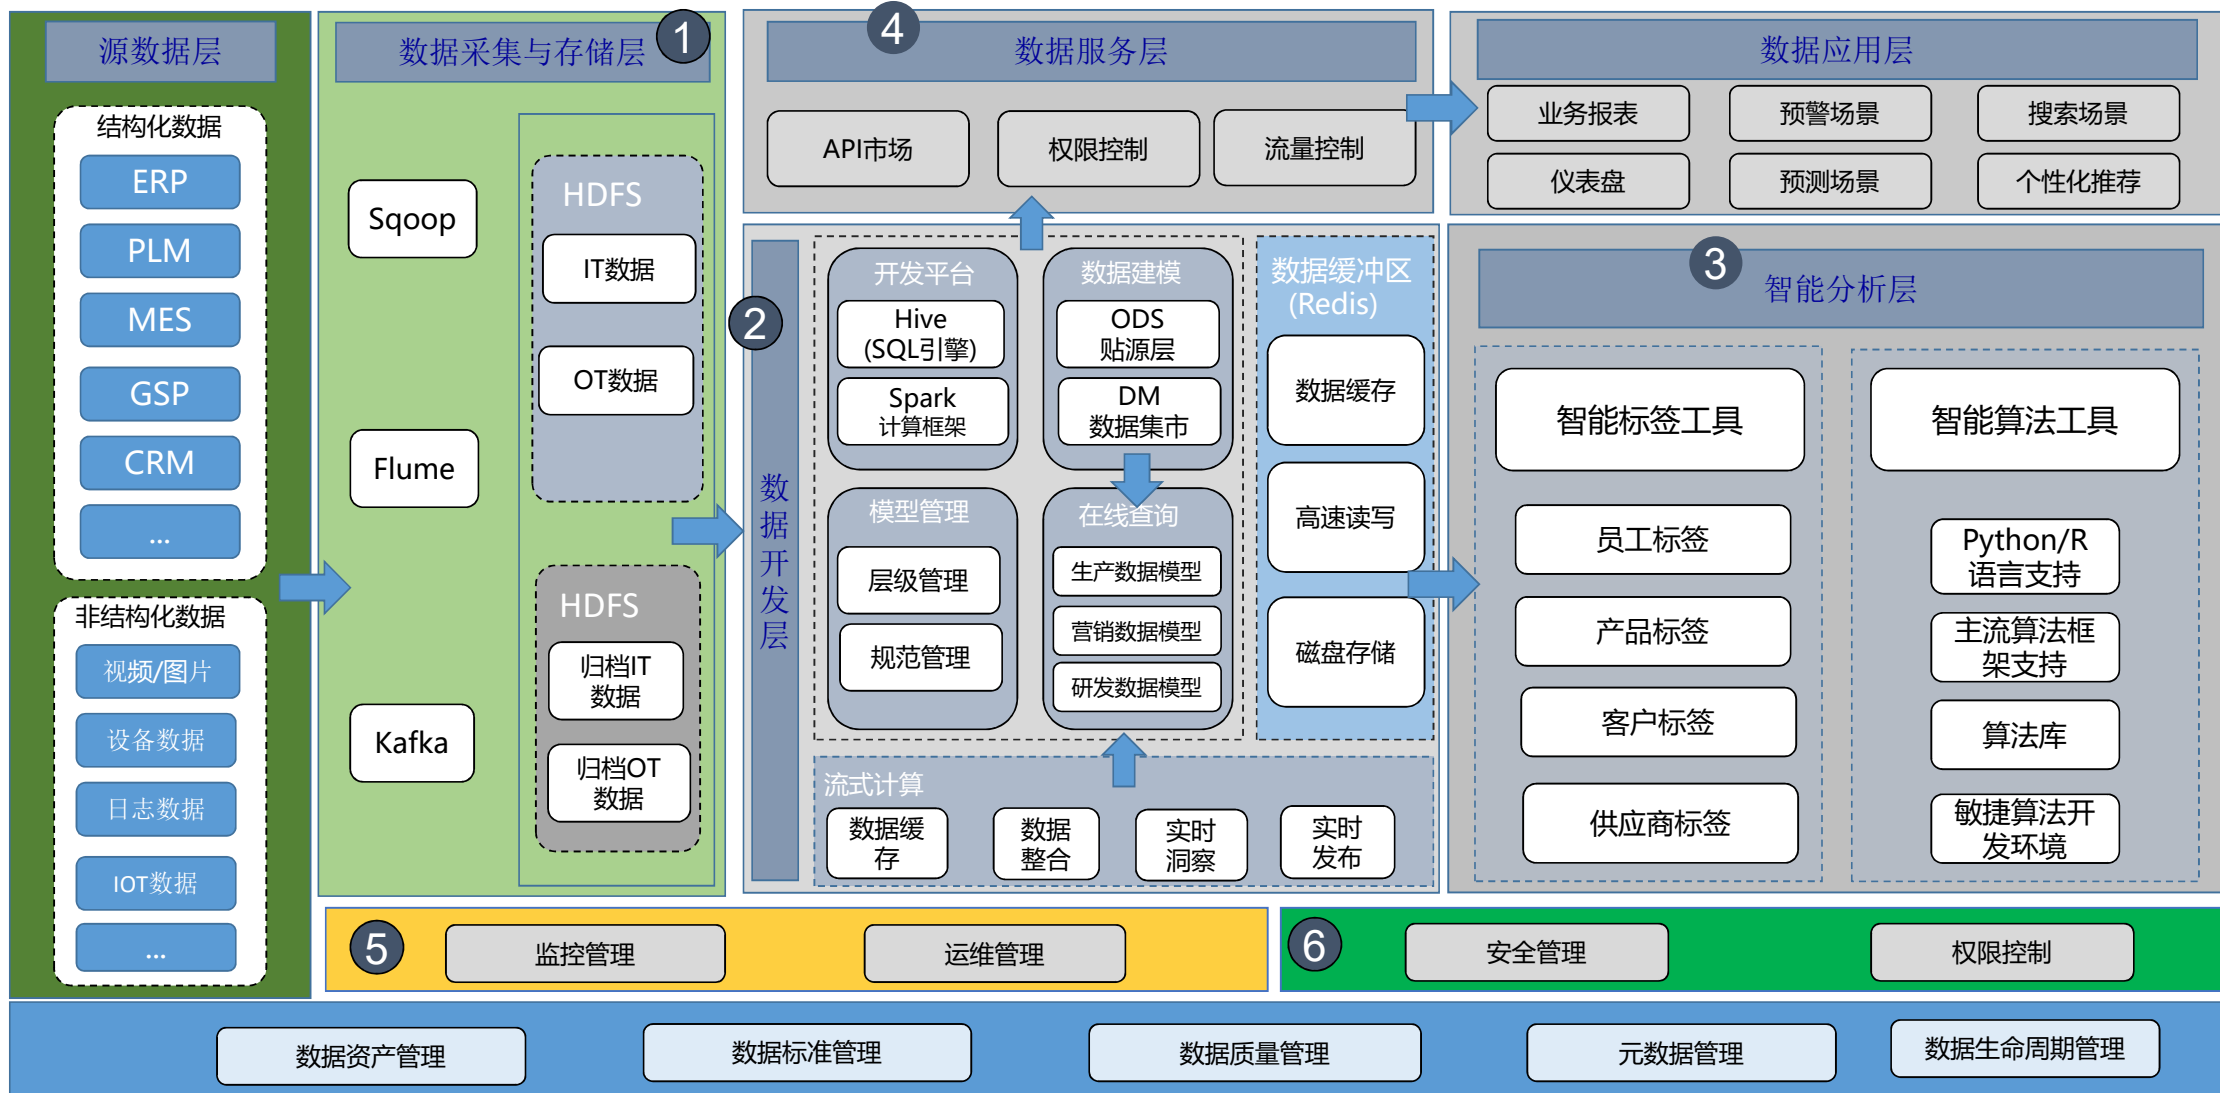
源数据层

结构化数据
ERP
PLM
MES
GSP
CRM
...

非结构化数据
视频/图片
设备数据
日志数据
IOT数据
...

数据采集与存储层 1

Sqoop
Flume
Kafka

HDFS
IT数据
OT数据

HDFS
归档IT数据
归档OT数据

4 数据服务层

API市场
权限控制
流量控制

数据应用层

业务报表
预警场景
搜索场景
仪表盘
预测场景
个性化推荐

2

数据开发层

开发平台
Hive (SQL引擎)
Spark 计算框架

数据建模
ODS 贴源层
DM 数据集市

模型管理
层级管理
规范管理

在线查询
生产数据模型
营销数据模型
研发数据模型

数据缓冲区 (Redis)
数据缓存
高速读写
磁盘存储

流式计算
数据缓存
数据整合
实时洞察
实时发布

3 智能分析层

智能标签工具
员工标签
产品标签
客户标签
供应商标签

智能算法工具
Python/R 语言支持
主流算法框架支持
算法库
敏捷算法开发环境

5 监控管理 运维管理

6 安全管理 权限控制

数据资产管理
数据标准管理
数据质量管理
元数据管理
数据生命周期管理